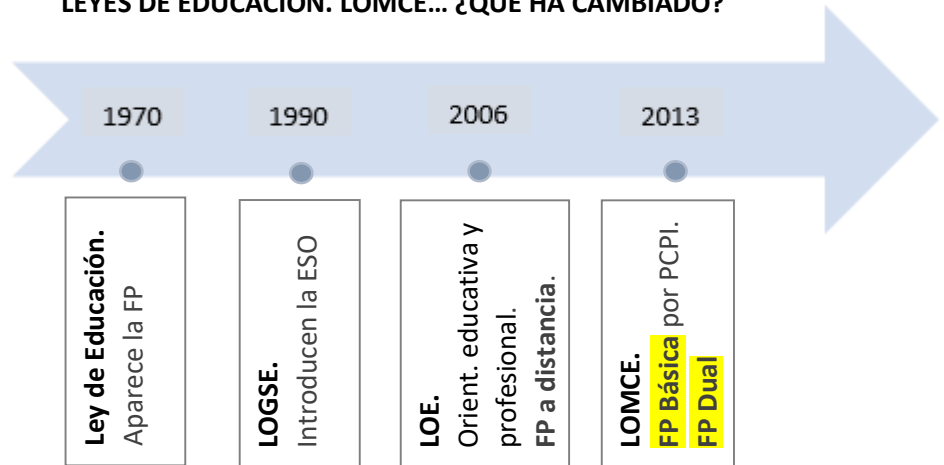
LEYES DE EDUCACIÓN. LOMCE… ¿QUÉ HA CAMBIADO?

1970

1990

2006

2013

Ley de Educación. Aparece la FP

LOGSE. Introducen la ESO

LOE. Orient. educativa y profesional. FP a distancia.

LOMCE. FP Básica por PCPI. FP Dual